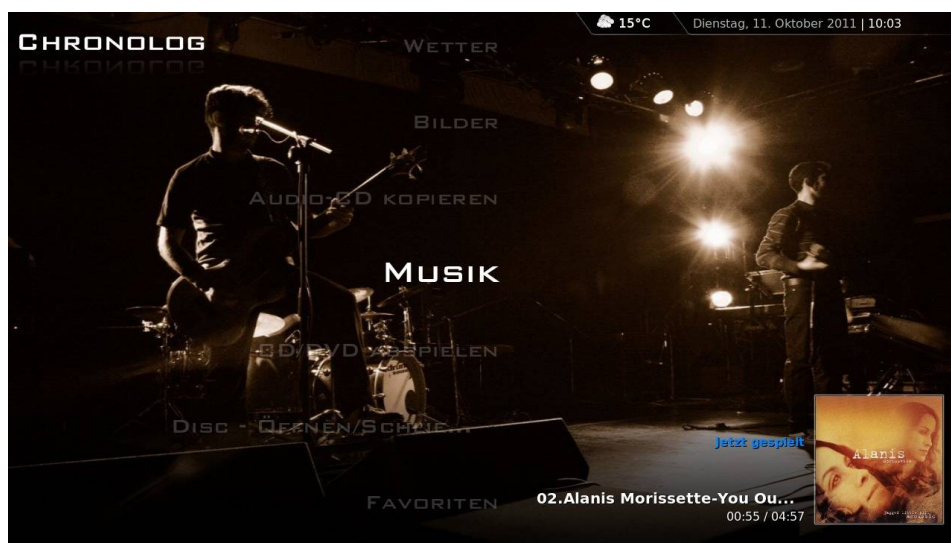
15°C

Dienstag, 11. Oktober 2011 | 10:03

Chronolog

Wetter

Bilder

Audio-CD kopieren

Musik

CD/DVD abspielen

Disc - Öffnen/Schlie...

Favoriten

Jetzt gespielt

Alanis

02.Alanis Morissette-You Ou...

00:55 / 04:57